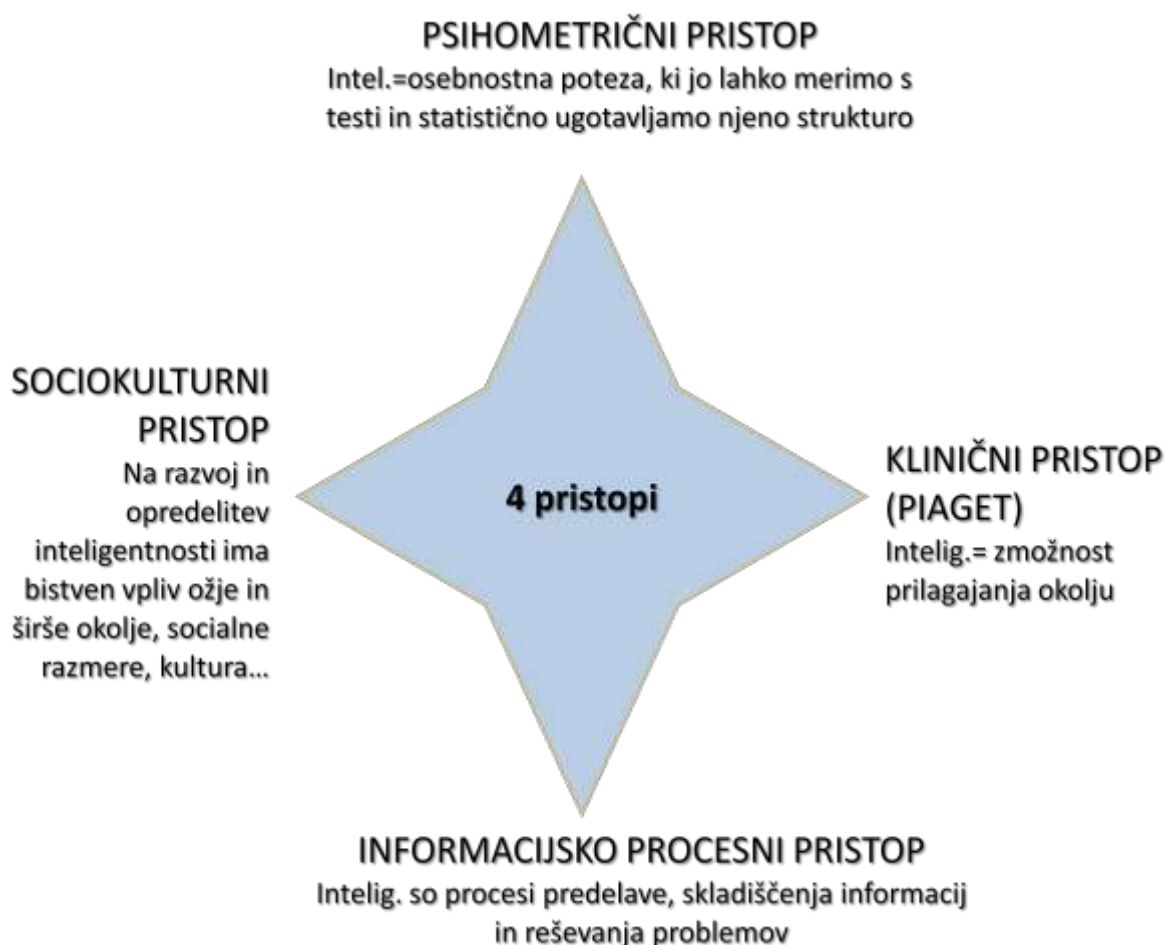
PSIHOMETRIČNI PRISTOP
Intel.=osebnostna poteza, ki jo lahko merimo s testi in statistično ugotavljamo njeno strukturo

SOCIOKULTURNI PRISTOP
Na razvoj in opredelitev inteligentnosti ima bistven vpliv ožje in širše okolje, socialne razmere, kultura...

4 pristopi

KLINIČNI PRISTOP (PIAGET)
Intelig.= zmožnost prilagajanja okolju

INFORMACIJSKO PROCESNI PRISTOP
Intelig. so procesi predelave, skladiščenja informacij in reševanja problemov